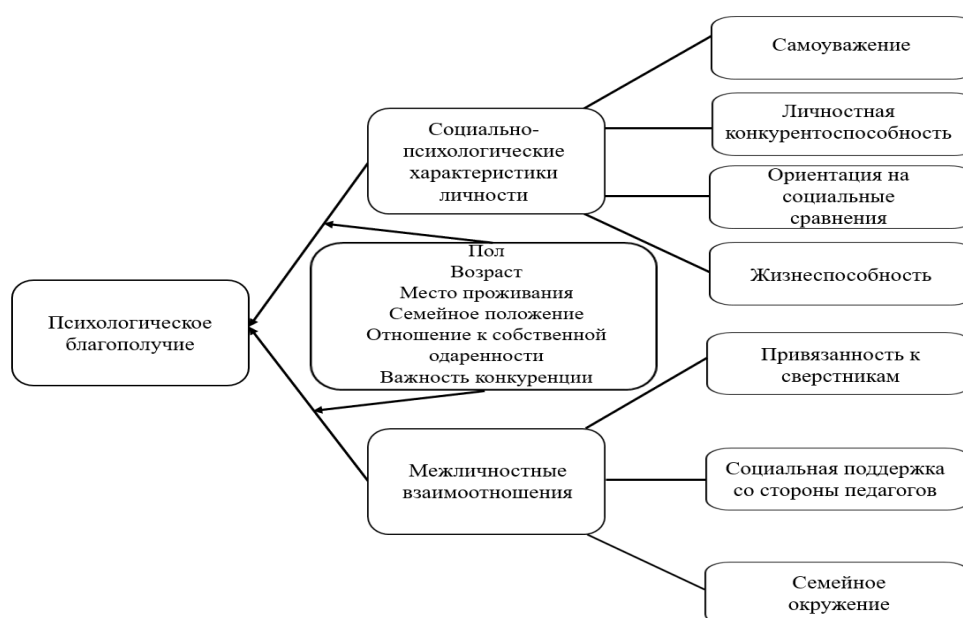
Самоуважение

Личностная конкурентоспособность

Ориентация на социальные сравнения

Жизнеспособность

Социально-психологические характеристики личности

Пол
Возраст
Место проживания
Семейное положение
Отношение к собственной одаренности
Важность конкуренции

Психологическое благополучие

Привязанность к сверстникам

Межличностные взаимоотношения

Социальная поддержка со стороны педагогов

Семейное окружение